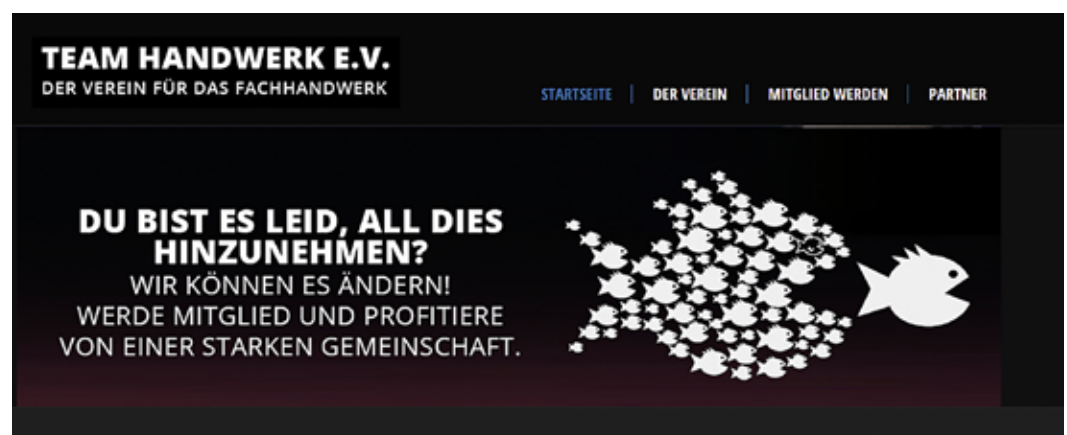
TEAM HANDWERK E.V.
DER VEREIN FÜR DAS FACHHANDWERK

STARTSEITE | DER VEREIN | MITGLIED WERDEN | PARTNER

DU BIST ES LEID, ALL DIES HINZUNEHMEN?
WIR KÖNNEN ES ÄNDERN!
WERDE MITGLIED UND PROFITIERE VON EINER STARKEN GEMEINSCHAFT.